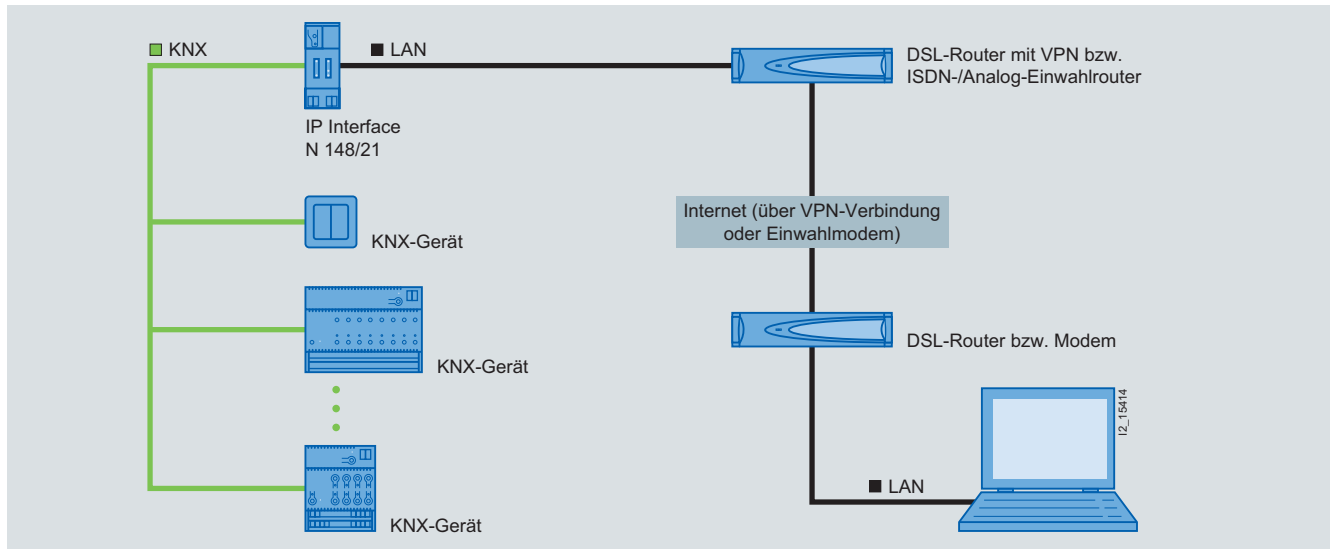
■ KNX

■ LAN

DSL-Router mit VPN bzw. ISDN-/Analog-Einwahlrouter

IP Interface
N 148/21

KNX-Gerät

Internet (über VPN-Verbindung oder Einwahlmodem)

KNX-Gerät

DSL-Router bzw. Modem

I2_15414

KNX-Gerät

■ LAN